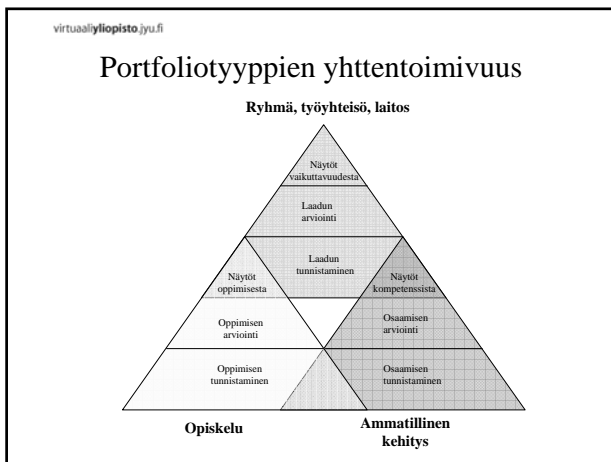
virtuaaliyliopisto.jyu.fi

Portfoliotyyppien yhttentoimivuus

Ryhmä, työyhteisö, laitos

Näytöt vaikuttavuudesta

Laadun arviointi

Laadun tunnistaminen

Näytöt oppimisesta

Näytöt kompetenssista

Oppimisen arviointi

Osaamisen arviointi

Oppimisen tunnistaminen

Osaamisen tunnistaminen

Opiskelu

Ammatillinen kehitys